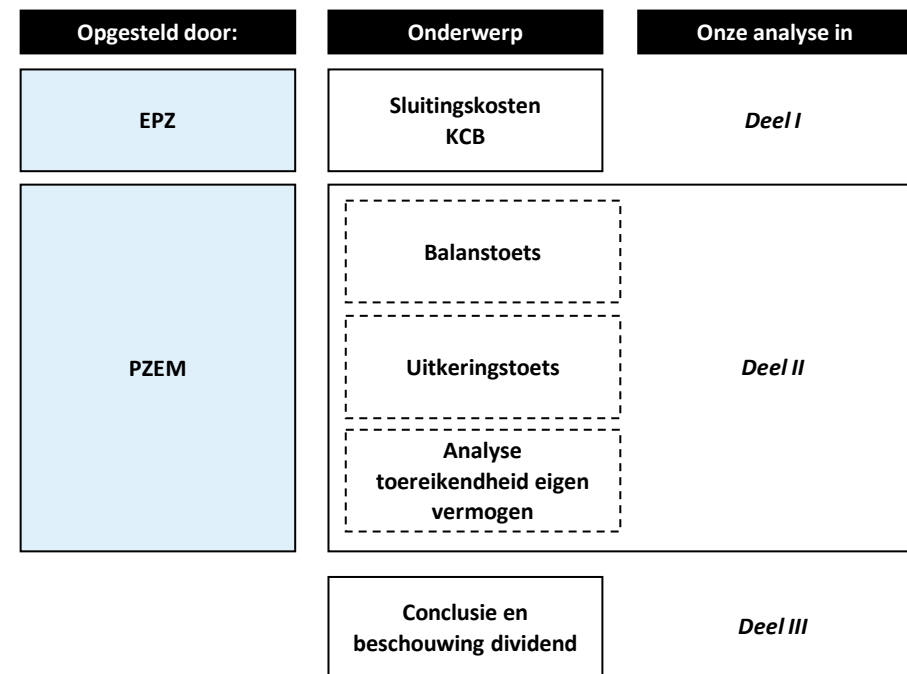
Opgesteld door:

Onderwerp

Onze analyse in

EPZ

Sluitingskosten KCB

Deel I

PZEM

Balanstoets

Uitkeringstoets

Analyse toereikendheid eigen vermogen

Deel II

Conclusie en beschouwing dividend

Deel III